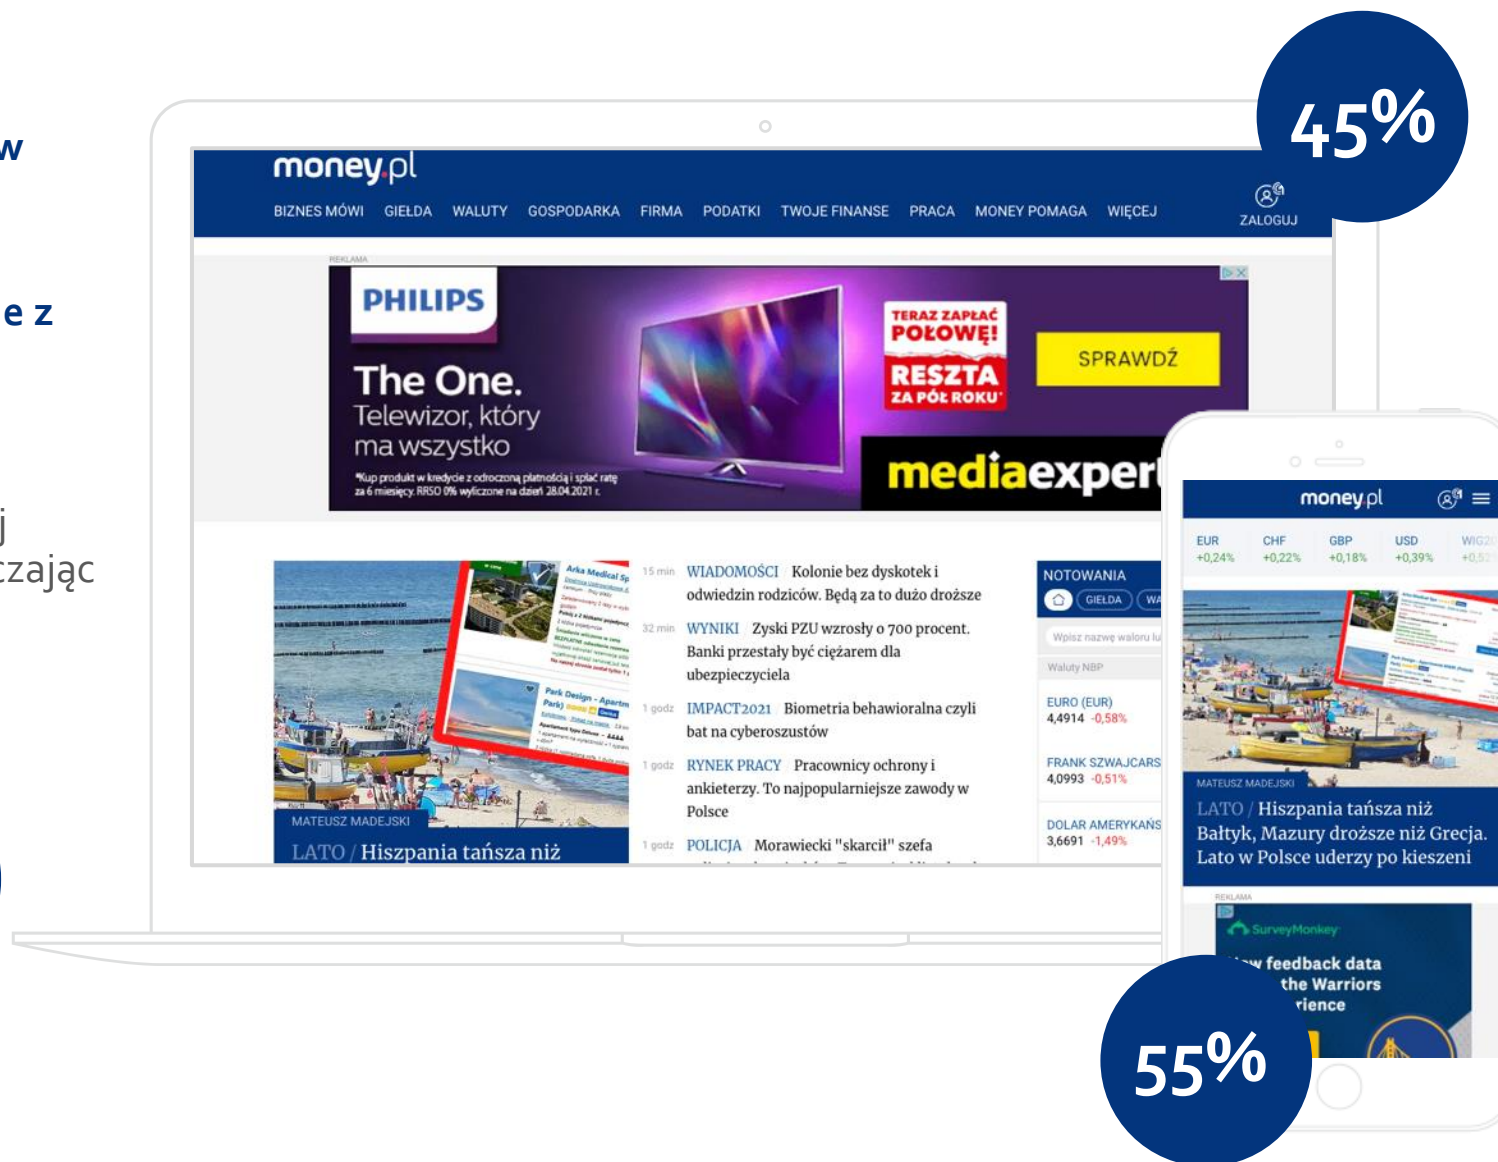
w

e z

j
czając

45%

money.pl

BIZNES MÓWI GIEŁDA WALUTY GOSPODARKA FIRMA PODATKI TWOJE FINANSE PRACA MONEY POMAGA WIĘCEJ

ZALOGUJ

REKLAMA

PHILIPS

The One.
Telewizor, który ma wszystko

*Kup produkt w kredycie z odroczoną płatnością i spłać ratę za 6 miesięcy. RRSO 0% wyliczone na dzień 28.04.2021 r.

TERAZ ZAPŁAĆ POŁOWĘ! RESZTA ZA PÓŁ ROKU*

SPRAWDŹ

mediaexpert

MATEUSZ MADEJSKI

LATO / Hiszpania tańsza niż

15 min WIADOMOŚCI Kolonie bez dyskotek i odwiedzin rodziców. Będą za to dużo droższe

32 min WYNIKI Zyski PZU wzrosły o 700 procent. Banki przestały być ciężarem dla ubezpieczyciela

1 godz IMPACT2021 Biometria behawioralna czyli bat na cyberoszustów

1 godz RYNEK PRACY Pracownicy ochrony i ankieterzy. To najpopularniejsze zawody w Polsce

1 godz POLICJA Morawiecki "skarcił" szefa

NOTOWANIA

GIEŁDA WA

Wpisz nazwę waloru lu

Waluty NBP

EURO (EUR)
4,4914 -0,58%

FRANK SZWAJCARS
4,0993 -0,51%

DOLAR AMERYKAŃS
3,6691 -1,49%

money.pl

| EUR | CHF | GBP | USD | WIG20 |
|---|---|---|---|---|
| +0,24% | +0,22% | +0,18% | +0,39% | +0,52 |

MATEUSZ MADEJSKI

LATO / Hiszpania tańsza niż Bałtyk, Mazury droższe niż Grecja. Lato w Polsce uderzy po kieszeni

REKLAMA

SurveyMonkey

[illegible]w feedback data the Warriors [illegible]rience

55%